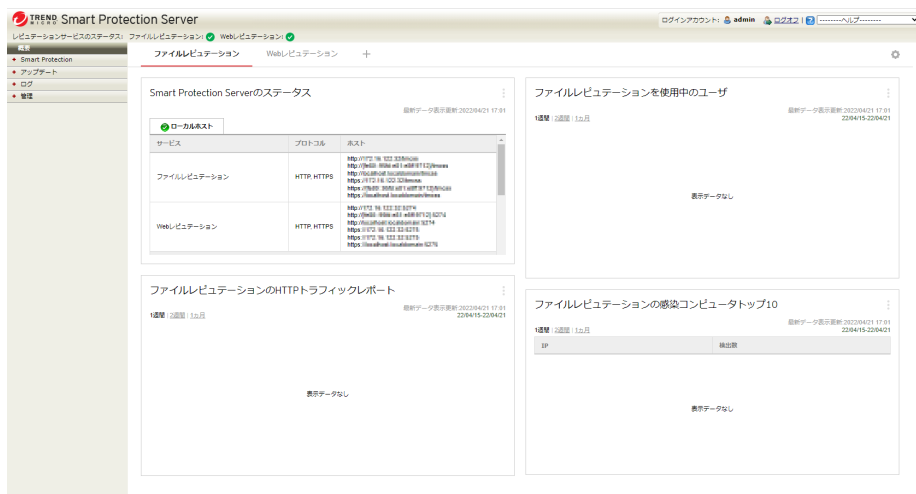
TREND MICRO Smart Protection Server

ログインアカウント: admin | ログオフ | ? | ---------ヘルプ---------

レピュテーションサービスのステータス: ファイルレピュテーション: Webレピュテーション:

概要
Smart Protection
アップデート
ログ
管理

ファイルレピュテーション | Webレピュテーション | +

Smart Protection Serverのステータス
最新データ表示更新:2022/04/21 17:01

ローカルホスト

| サービス | プロトコル | ホスト |
|---|---|---|
| ファイルレピュテーション | HTTP, HTTPS | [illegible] |
| Webレピュテーション | HTTP, HTTPS | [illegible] |

ファイルレピュテーションを使用中のユーザ
最新データ表示更新:2022/04/21 17:01
1週間 | 2週間 | 1ヵ月
22/04/15-22/04/21

表示データなし

ファイルレピュテーションのHTTPトラフィックレポート
最新データ表示更新:2022/04/21 17:01
1週間 | 2週間 | 1ヵ月
22/04/15-22/04/21

表示データなし

ファイルレピュテーションの感染コンピュータトップ10
最新データ表示更新:2022/04/21 17:01
1週間 | 2週間 | 1ヵ月
22/04/15-22/04/21

| IP | 検出数 |
|---|---|

表示データなし